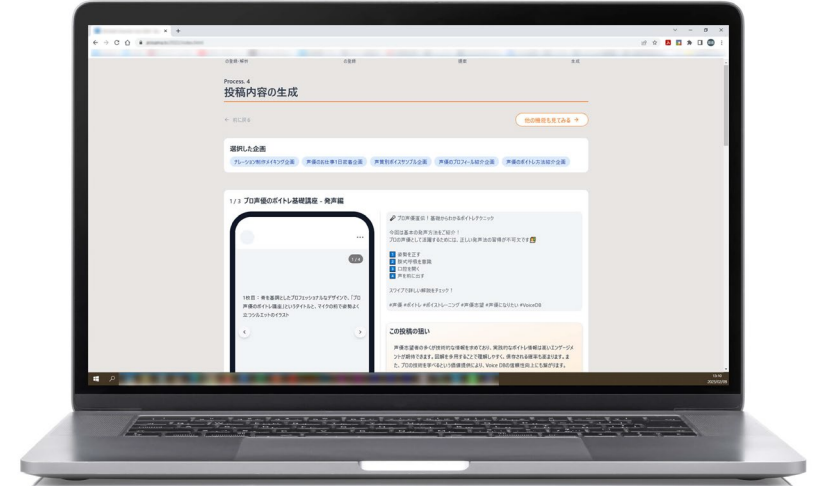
Process. 4
投稿内容の生成

← 前に戻る

他の構成を見てみる +

選択した企画
ナレーション制作メイキング企画 声優のお仕事1日密着企画 声質別ボイスサンプル企画 声優のプロフィール紹介企画 声優のボイトレ方法紹介企画

1 / 3 プロ声優のボイトレ基礎講座 - 発声編

1 / 4

1枚目：声を基調としたプロフェッショナルなデザインで、「プロ声優のボイトレ講座」というタイトルと、マイクの前で姿勢よく立つシルエットのイラスト

プロ声優直伝！基礎からわかるボイトレテクニック

今回は基本の発声方法をご紹介！
プロの声優として活躍するためには、正しい発声法の習得が不可欠です

1 姿勢を正す
2 腹式呼吸を意識
3 口腔を開く
4 声を前に出す

スワイプで詳しい練習法をチェック！

#声優 #ボイトレ #ボイストレーニング #声優志望 #声優になりたい #VoiceDB

この投稿の狙い

声優志望者の多くが技術的な情報を求めており、実践的なボイトレ情報は高いエンゲージメントが期待できます。図解を多用することで理解しやすく、保存される確率も高まります。また、プロの技術を学べるという価値提供により、Voice DBの信頼性向上にも繋がります。